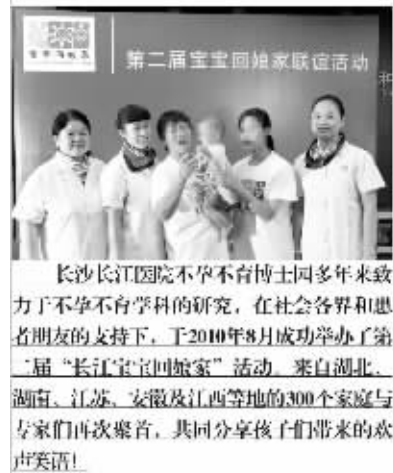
第二届宝宝回娘家联谊活动

长沙长江医院不孕不育博士团多年来致力于不孕不育学科的研究，在社会各界和患者朋友的支持下，于2010年8月成功举办了第二届"长江宝宝回娘家"活动，来自湖北、湖南、江苏、安徽及江西等地的300个家庭与专家们再次聚首，共同分享孩子们带来的欢声笑语！